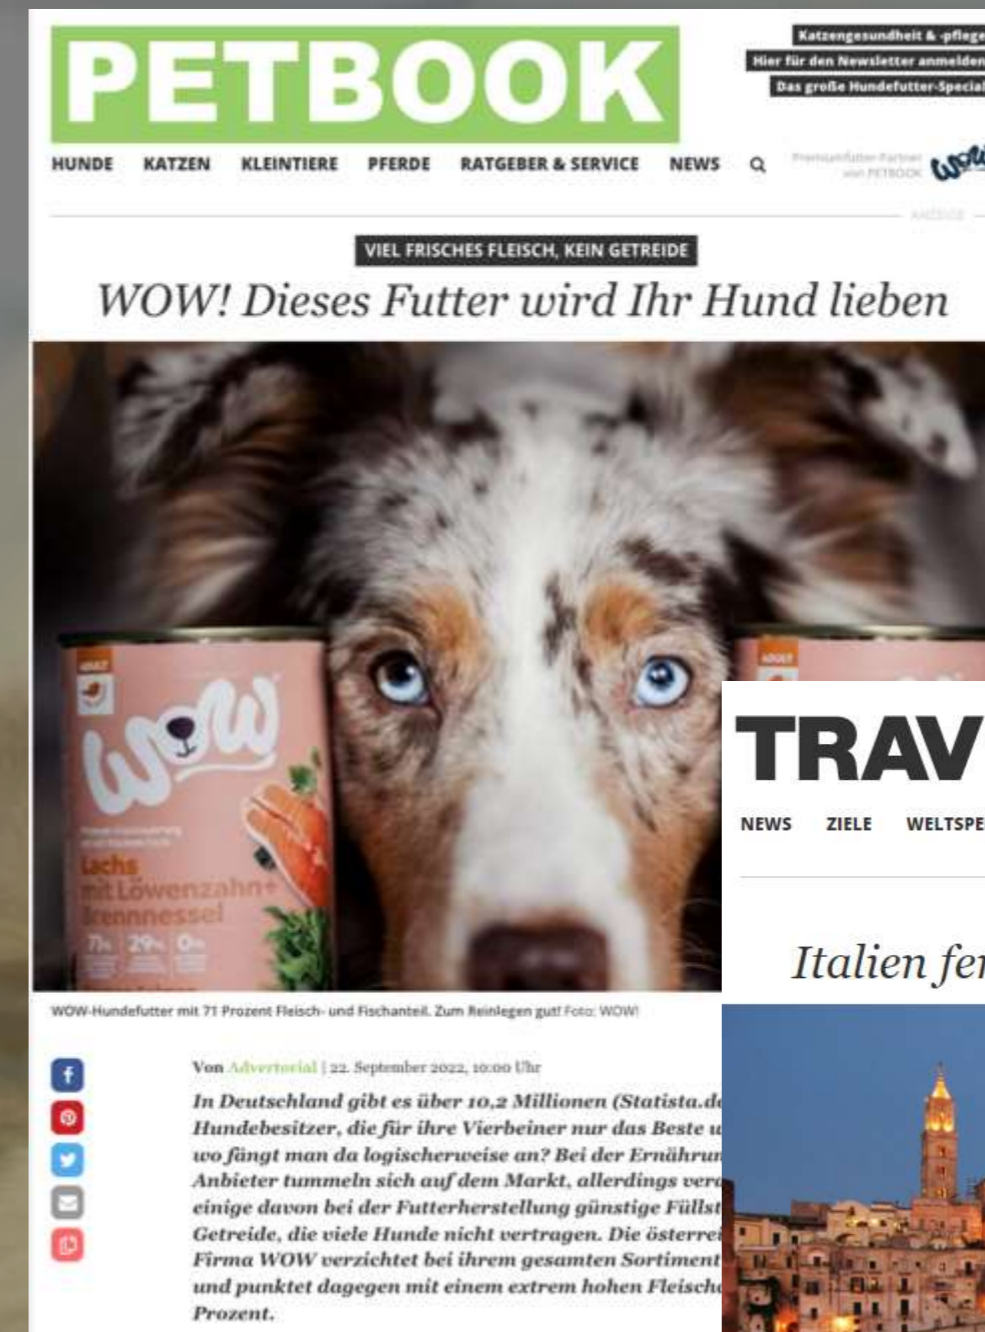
PETBOOK

Katzengesundheit & -pflege
Hier für den Newsletter anmelden
Das große Hundefutter-Special

HUNDE KATZEN KLEINTIERE PFERDE RATGEBER & SERVICE NEWS

Premiumfutter-Partner von PETBOOK

ANZEIGE

VIEL FRISCHES FLEISCH, KEIN GETREIDE

WOW! Dieses Futter wird Ihr Hund lieben

WOW
Lachs mit Löwenzahn + Brennnessel
71% 29% 0%

WOW-Hundefutter mit 71 Prozent Fleisch- und Fischanteil. Zum Reinlegen gut! Foto: WOW!

Von Advertorial | 22. September 2022, 10:00 Uhr

In Deutschland gibt es über 10,2 Millionen (Statista.d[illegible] Hundebesitzer, die für ihre Vierbeiner nur das Beste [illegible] wo fängt man da logischerweise an? Bei der Ernährun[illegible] Anbieter tummeln sich auf dem Markt, allerdings ver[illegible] einige davon bei der Futterherstellung günstige Füllst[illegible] Getreide, die viele Hunde nicht vertragen. Die österre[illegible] Firma WOW verzichtet bei ihrem gesamten Sortiment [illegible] und punktet dagegen mit einem extrem hohen Fleisch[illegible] Prozent.

TRAV

NEWS ZIELE WELTSPE

Italien fe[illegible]